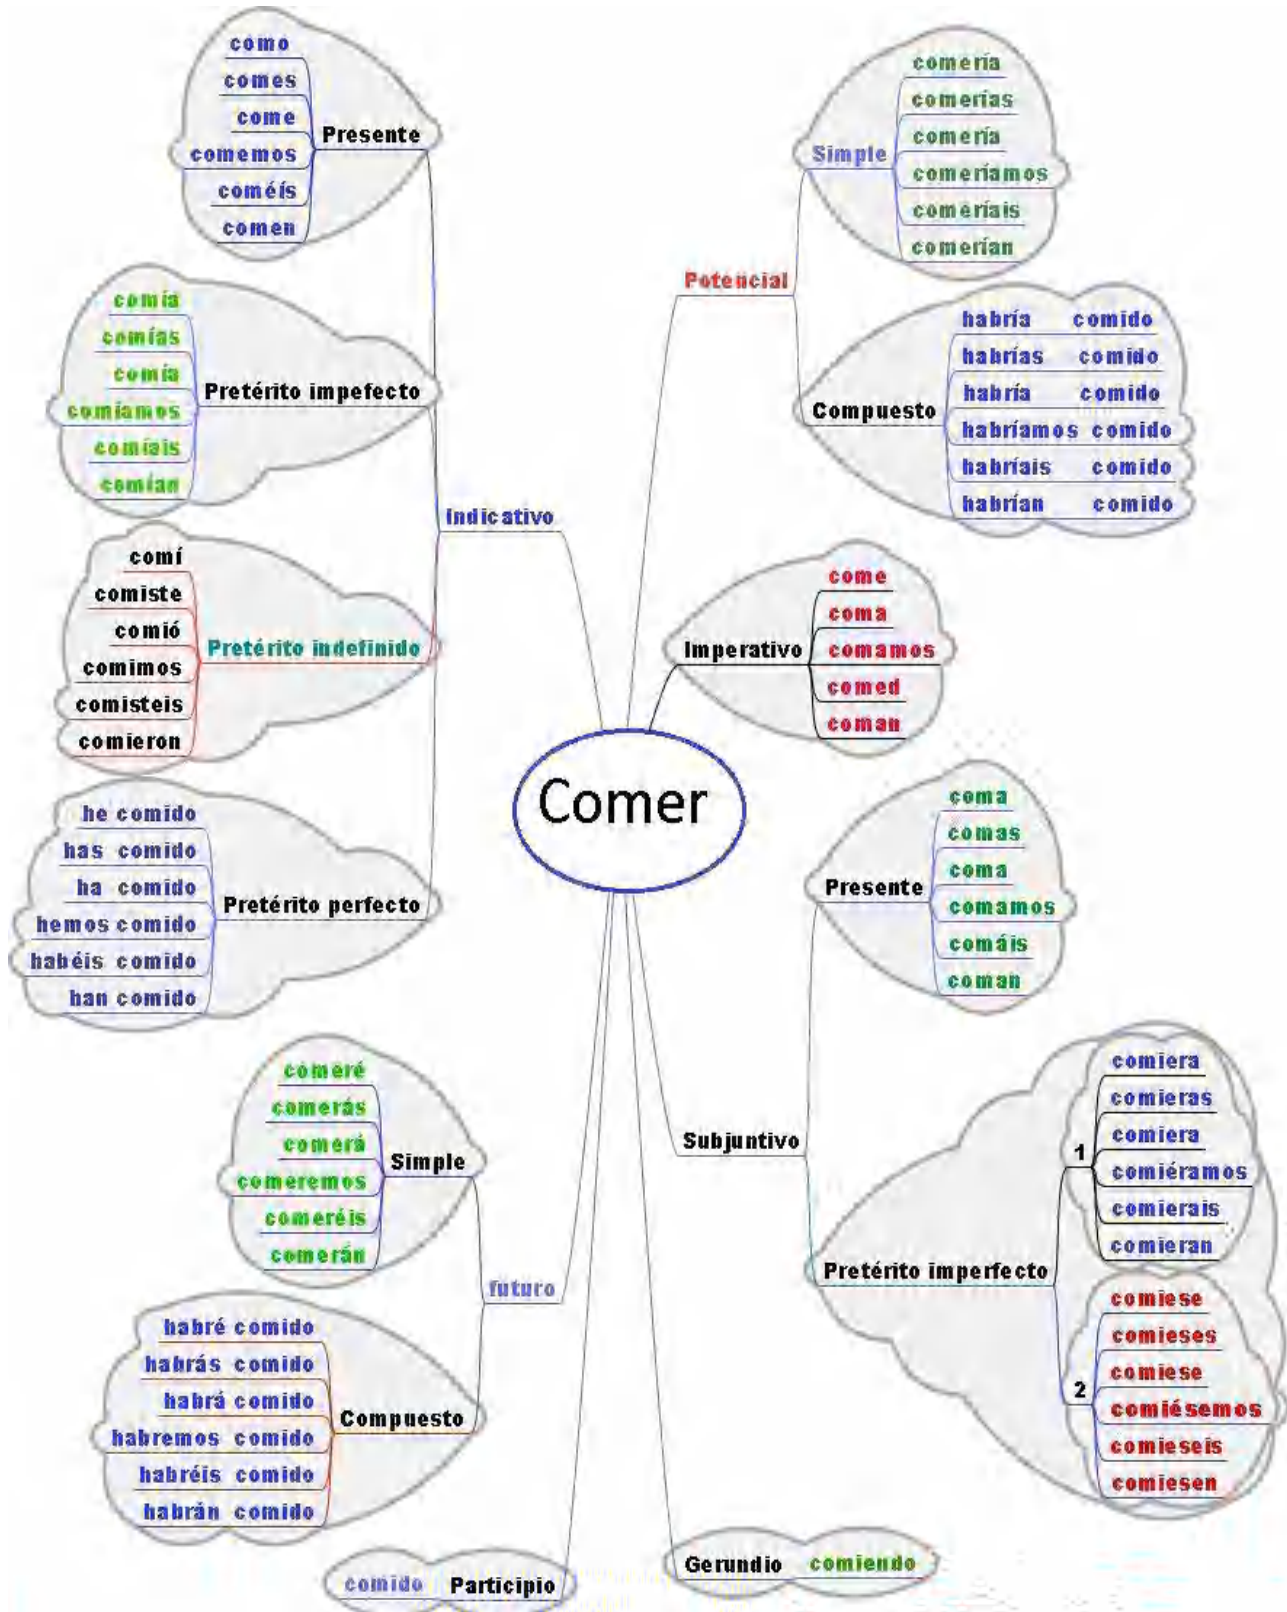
Comer

Indicativo

Presente
como
comes
come
comemos
coméis
comen

Pretérito impefecto
comía
comías
comía
comíamos
comíais
comían

Pretérito indefinido
comí
comiste
comió
comimos
comisteis
comieron

Pretérito perfecto
he comido
has comido
ha comido
hemos comido
habéis comido
han comido

futuro

Simple
comeré
comerás
comerá
comeremos
comeréis
comerán

Compuesto
habré comido
habrás comido
habrá comido
habremos comido
habréis comido
habrán comido

Participio
comido

Potencial

Simple
comería
comerías
comería
comeríamos
comeríais
comerían

Compuesto
habría comido
habrías comido
habría comido
habríamos comido
habríais comido
habrían comido

Imperativo
come
coma
comamos
comed
coman

Subjuntivo

Presente
coma
comas
coma
comamos
comáis
coman

Pretérito imperfecto
1
comiera
comieras
comiera
comiéramos
comierais
comieran
2
comiese
comieses
comiese
comiésemos
comieseis
comiesen

Gerundio
comiendo